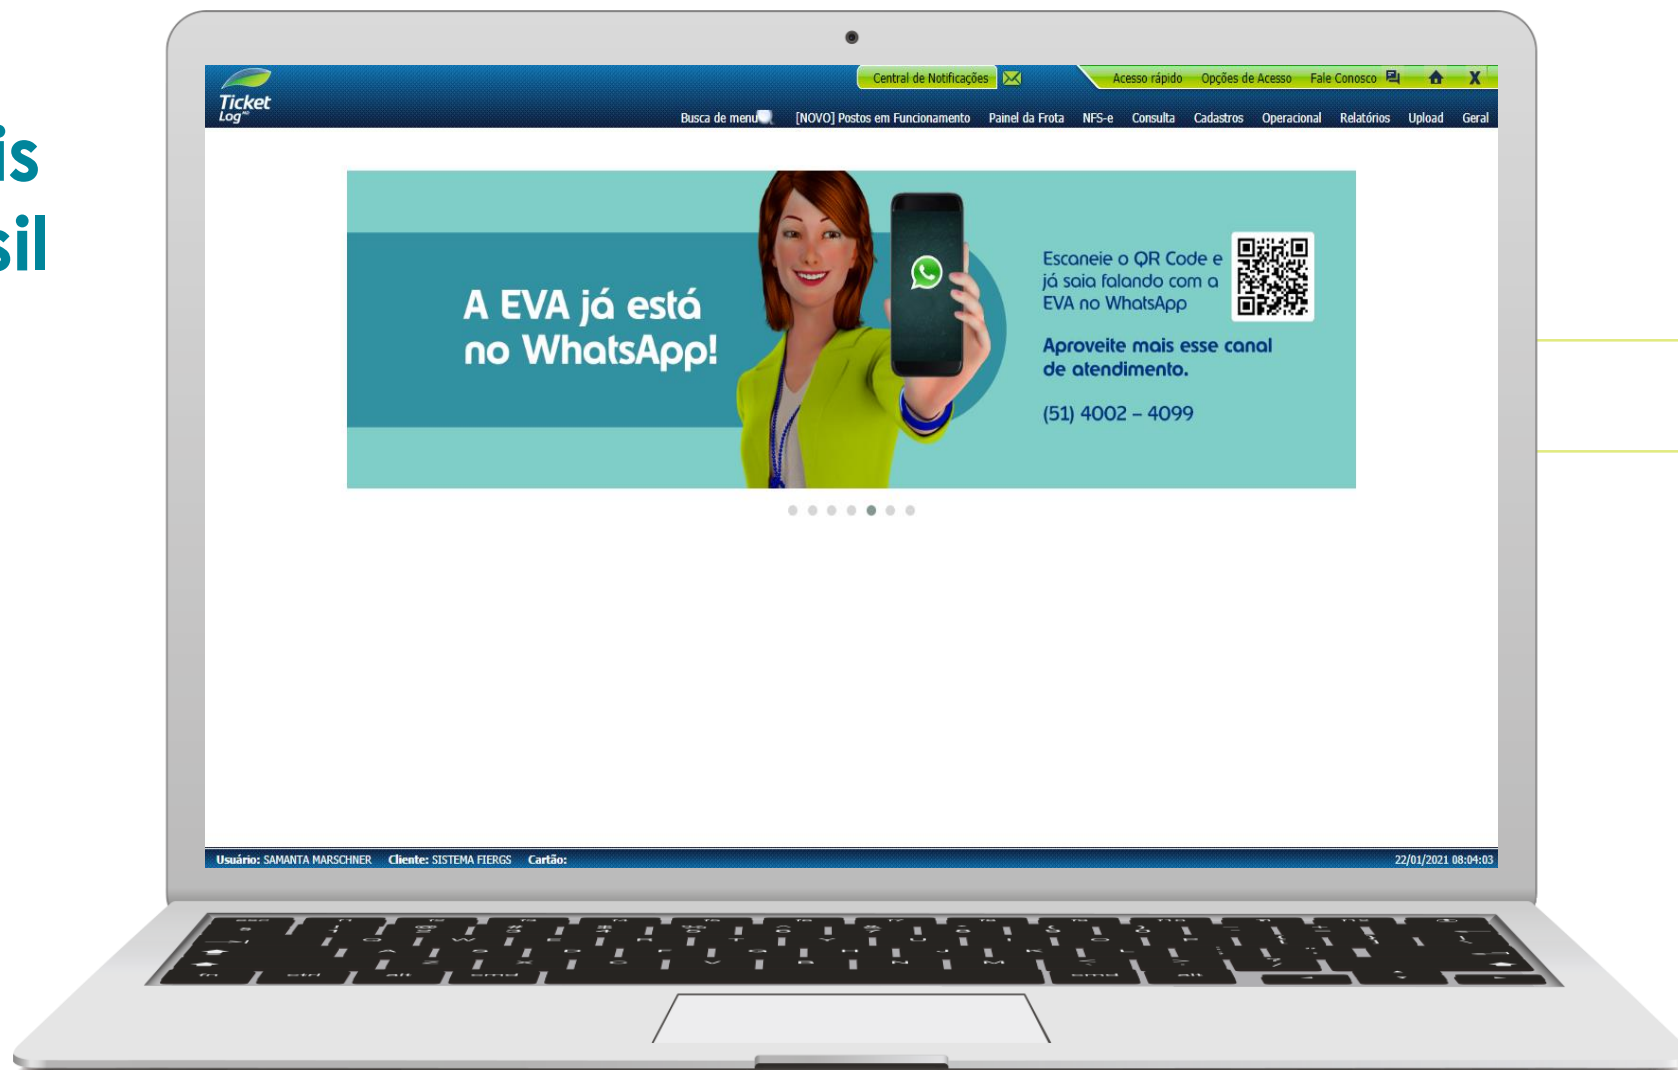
is
sil

Ticket Log

Central de Notificações

Acesso rápido Opções de Acesso Fale Conosco X

Busca de menu [NOVO] Postos em Funcionamento Painel da Frota NFS-e Consulta Cadastros Operacional Relatórios Upload Geral

A EVA já está no WhatsApp!

Escaneie o QR Code e já saia falando com a EVA no WhatsApp

Aproveite mais esse canal de atendimento.

(51) 4002 – 4099

Usuário: SAMANTA MARSCHNER Cliente: SISTEMA FIERGS Cartão:

22/01/2021 08:04:03